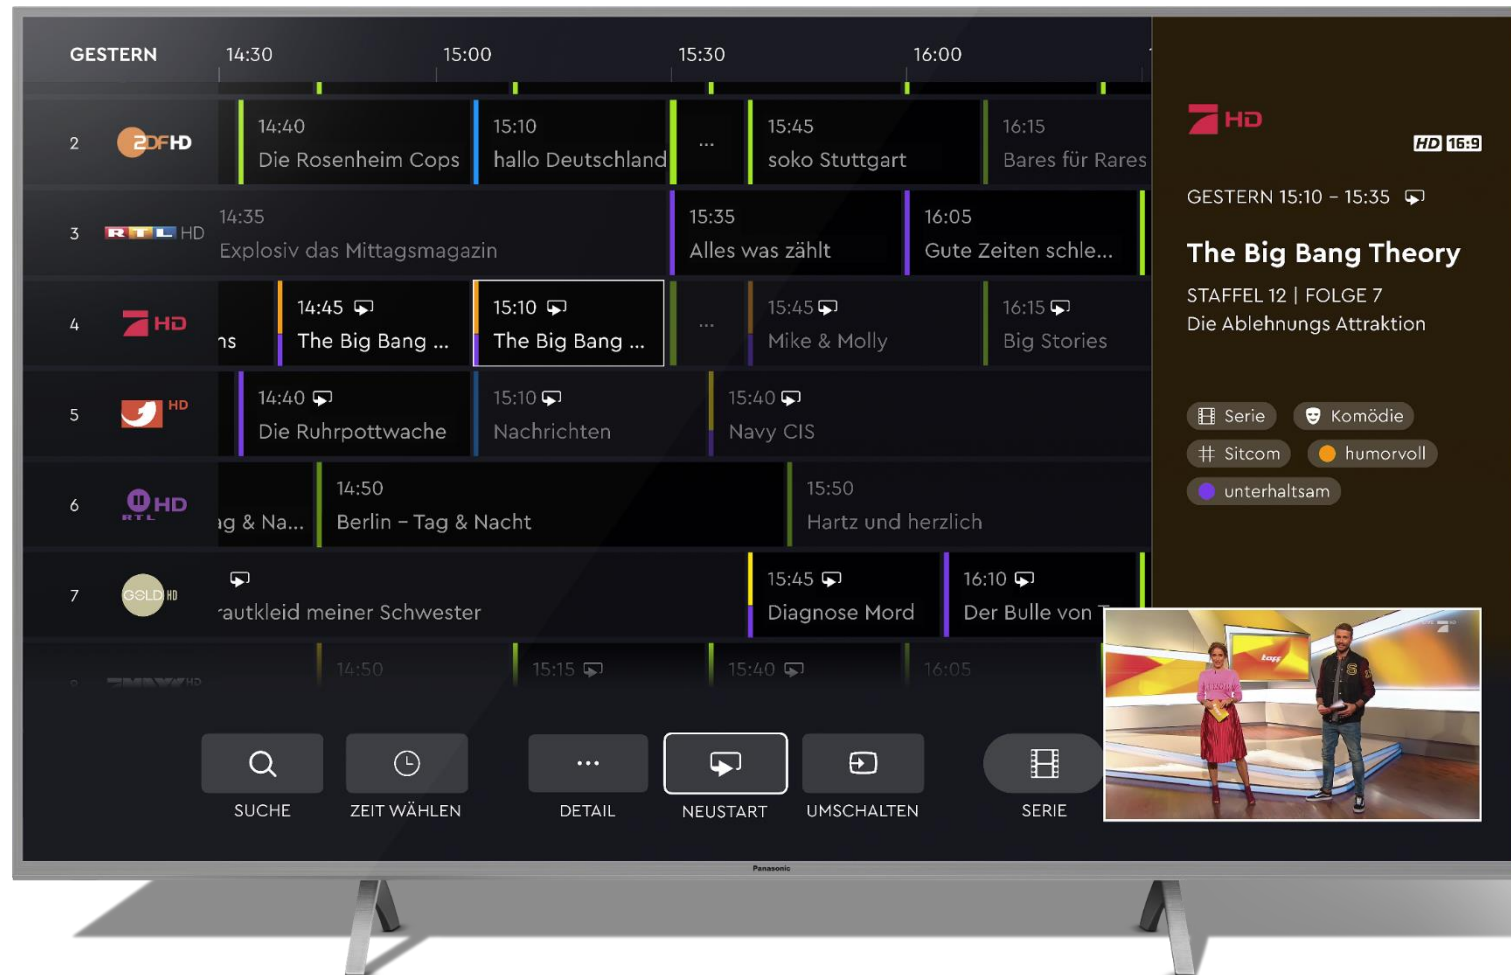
GESTERN 14:30 15:00 15:30 16:00

2 ZDF HD | 14:40 Die Rosenheim Cops | 15:10 hallo Deutschland | ... | 15:45 soko Stuttgart | 16:15 Bares für Rares

3 RTL HD | 14:35 Explosiv das Mittagsmagazin | 15:35 Alles was zählt | 16:05 Gute Zeiten schle...

4 HD | ns | 14:45 The Big Bang ... | 15:10 The Big Bang ... | ... | 15:45 Mike & Molly | 16:15 Big Stories

5 HD | 14:40 Die Ruhrpottwache | 15:10 Nachrichten | 15:40 Navy CIS

6 HD RTL | ıg & Na... | 14:50 Berlin – Tag & Nacht | 15:50 Hartz und herzlich

7 GOLD HD | ·autkleid meiner Schwester | 15:45 Diagnose Mord | 16:10 Der Bulle von T

14:50 | 15:15 | 15:40 | 16:05

SUCHE ZEIT WÄHLEN DETAIL NEUSTART UMSCHALTEN SERIE

HD
HD 16:9
GESTERN 15:10 – 15:35
The Big Bang Theory
STAFFEL 12 | FOLGE 7
Die Ablehnungs Attraktion
Serie Komödie
Sitcom humorvoll
unterhaltsam

taff

Panasonic